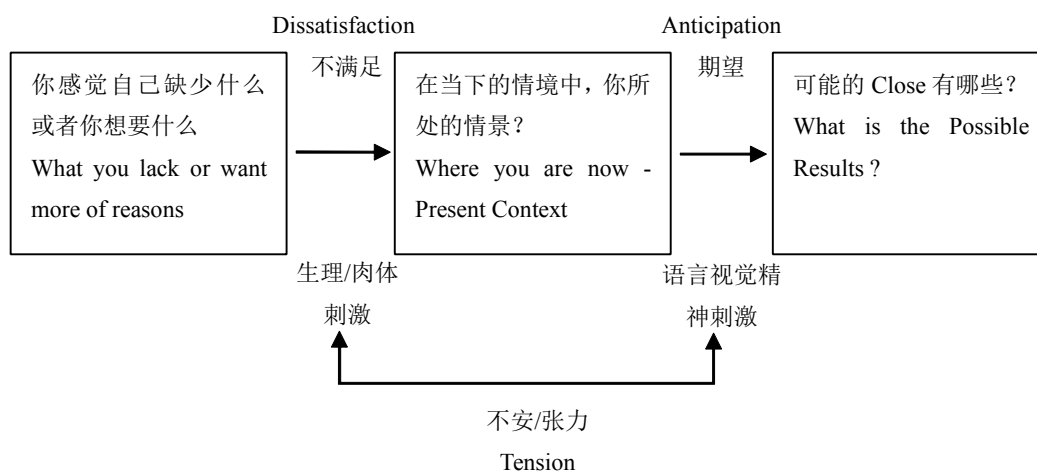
Dissatisfaction

不满足

Anticipation

期望

你感觉自己缺少什么或者你想要什么
What you lack or want more of reasons

在当下的情境中，你所处的情景？
Where you are now - Present Context

可能的 Close 有哪些？
What is the Possible Results？

生理/肉体刺激

语言视觉精神刺激

不安/张力

Tension